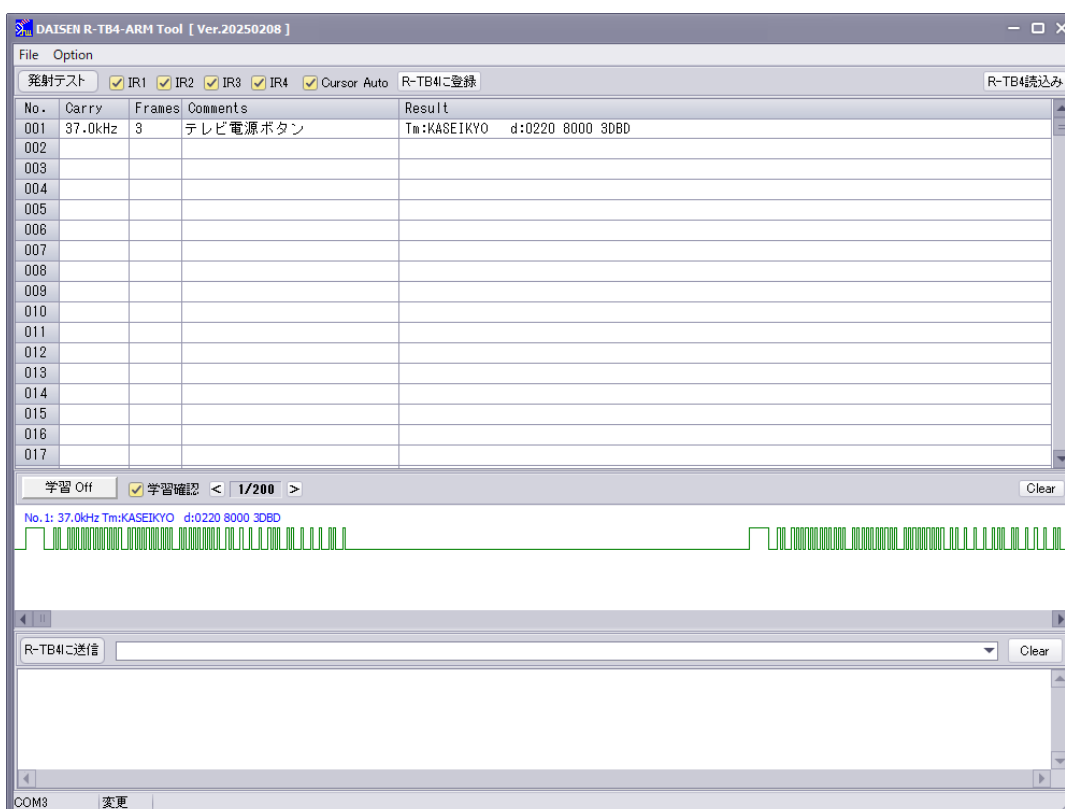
DAISEN R-TB4-ARM Tool [ Ver.20250208 ]

File Option

発射テスト IR1 IR2 IR3 IR4 Cursor Auto R-TB4に登録 R-TB4読込み

| No. | Carry | Frames | Comments | Result |
|---|---|---|---|---|
| 001 | 37.0kHz | 3 | テレビ電源ボタン | Tm:KASEIKYO d:0220 8000 3DBD |
| 002 | | | | |
| 003 | | | | |
| 004 | | | | |
| 005 | | | | |
| 006 | | | | |
| 007 | | | | |
| 008 | | | | |
| 009 | | | | |
| 010 | | | | |
| 011 | | | | |
| 012 | | | | |
| 013 | | | | |
| 014 | | | | |
| 015 | | | | |
| 016 | | | | |
| 017 | | | | |

学習 Off 学習確認 < 1/200 > Clear

No.1: 37.0kHz Tm:KASEIKYO d:0220 8000 3DBD

R-TB4に送信 Clear

COM3 変更